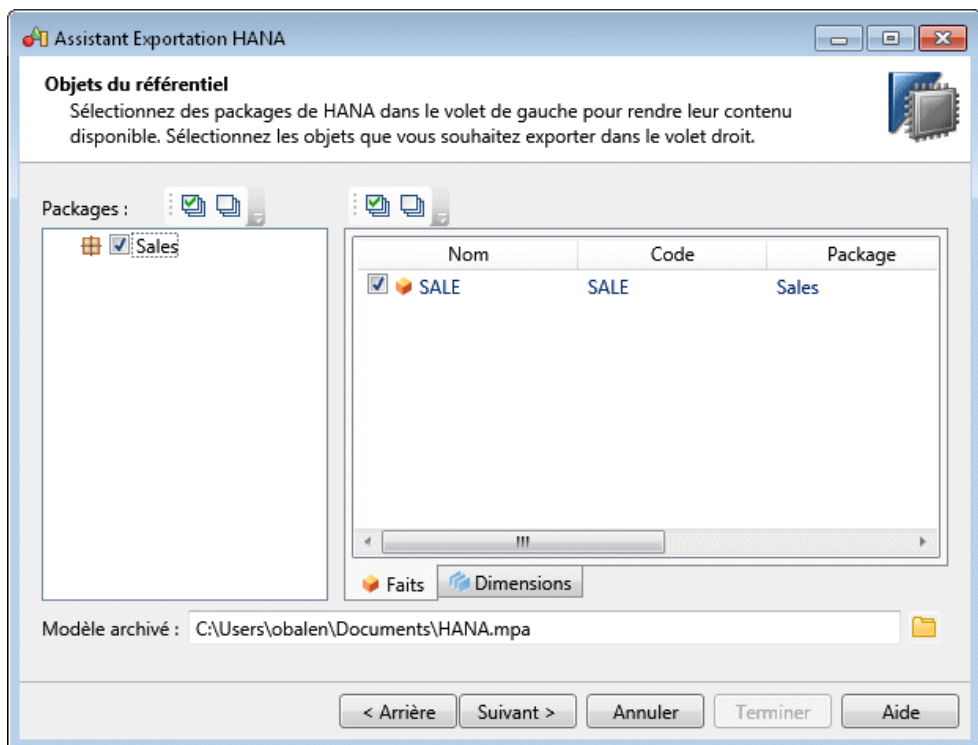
Assistant Exportation HANA

Objets du référentiel
Sélectionnez des packages de HANA dans le volet de gauche pour rendre leur contenu disponible. Sélectionnez les objets que vous souhaitez exporter dans le volet droit.

Packages :

Sales

| Nom | Code | Package |
|---|---|---|
| SALE | SALE | Sales |

Faits
Dimensions

Modèle archivé : C:\Users\obalen\Documents\HANA.mpa

< Arrière
Suivant >
Annuler
Terminer
Aide